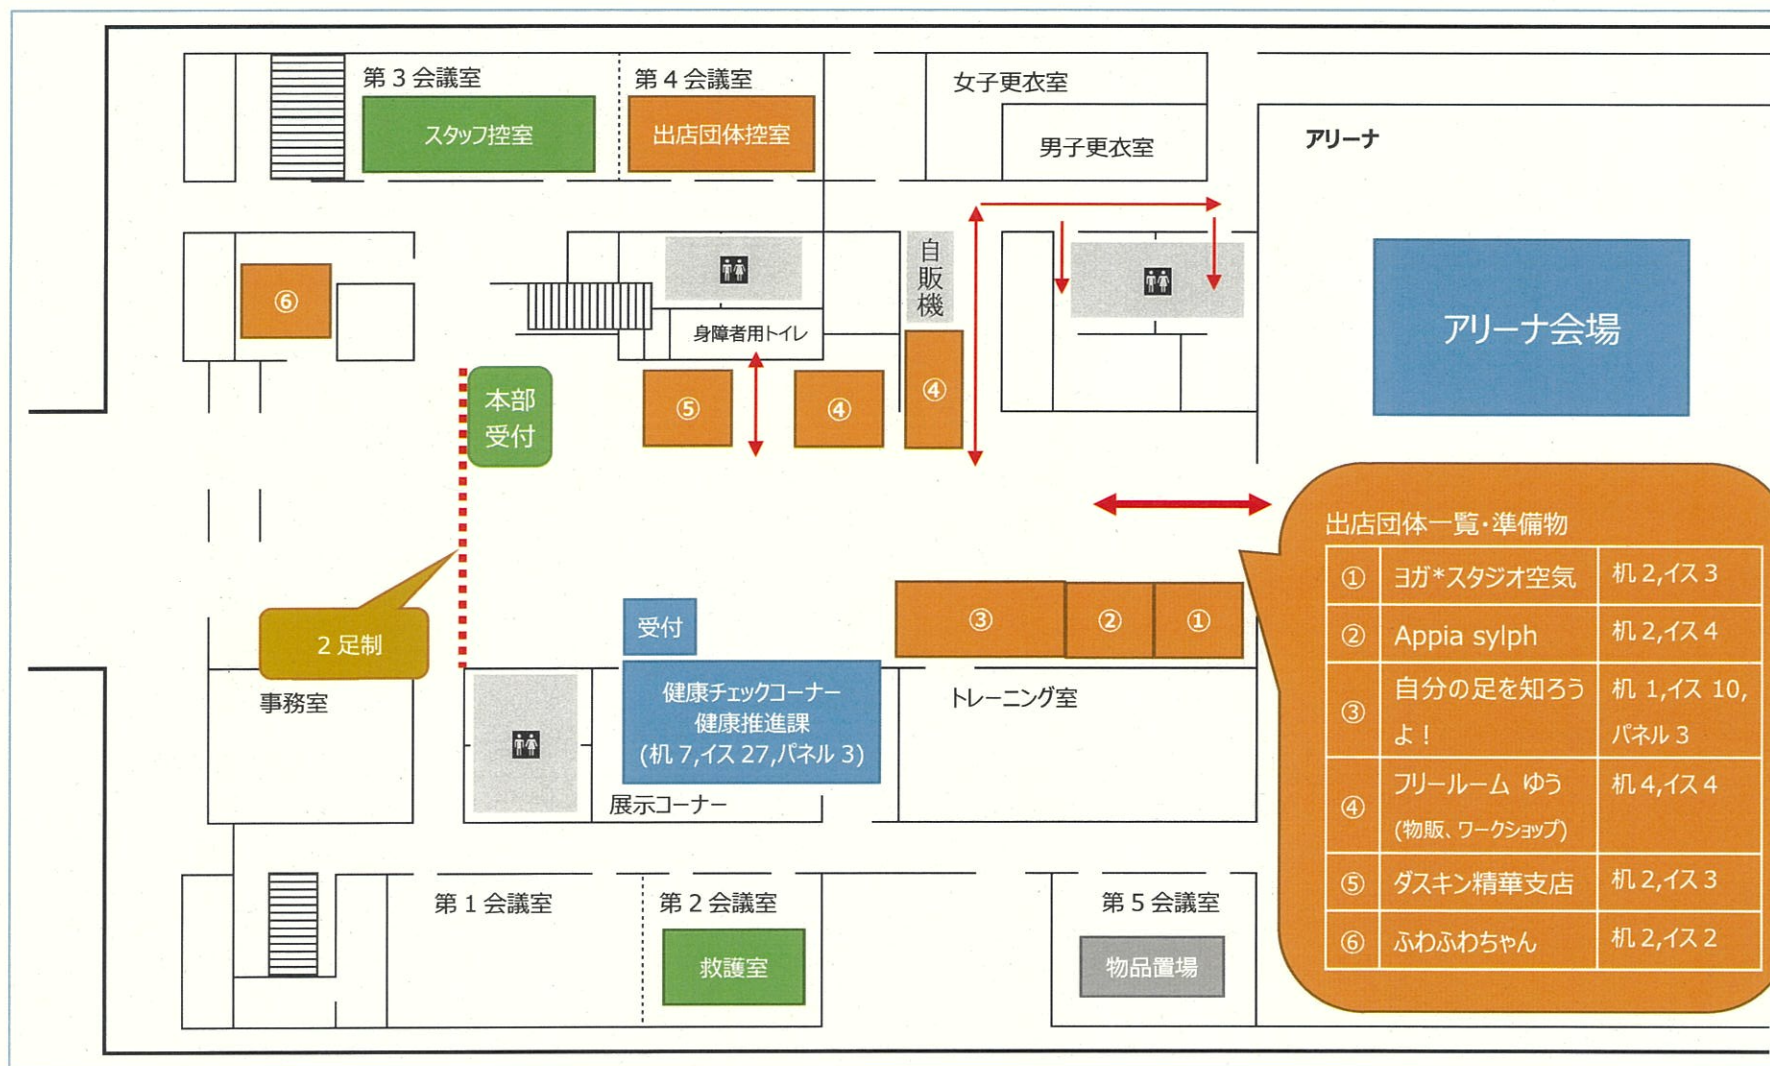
第３会議室
スタッフ控室
第４会議室
出店団体控室
女子更衣室
男子更衣室
アリーナ
⑥
自販機
身障者用トイレ
アリーナ会場
本部受付
⑤
④
④
出店団体一覧・準備物

| ① | ヨガ*スタジオ空気 | 机２,イス３ |
|---|---|---|
| ② | Appia sylph | 机２,イス４ |
| ③ | 自分の足を知ろうよ！ | 机 1,イス 10,パネル３ |
| ④ | フリールーム ゆう (物販、ワークショップ) | 机４,イス４ |
| ⑤ | ダスキン精華支店 | 机２,イス３ |
| ⑥ | ふわふわちゃん | 机２,イス２ |

受付
③
②
①
２足制
事務室
健康チェックコーナー
健康推進課
(机７,イス 27,パネル３)
トレーニング室
展示コーナー
第１会議室
第２会議室
救護室
第５会議室
物品置場